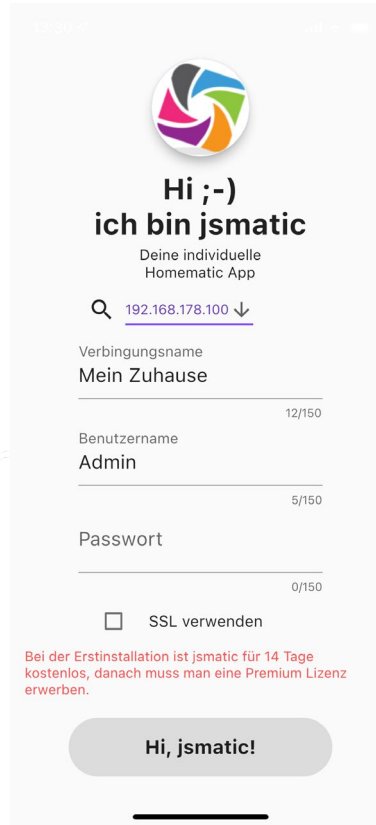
Hi ;-)
ich bin jsmatic

Deine individuelle
Homematic App

192.168.178.100

Verbingungsname
Mein Zuhause
12/150

Benutzername
Admin
5/150

Passwort
0/150

SSL verwenden

Bei der Erstinstallation ist jsmatic für 14 Tage kostenlos, danach muss man eine Premium Lizenz erwerben.

Hi, jsmatic!